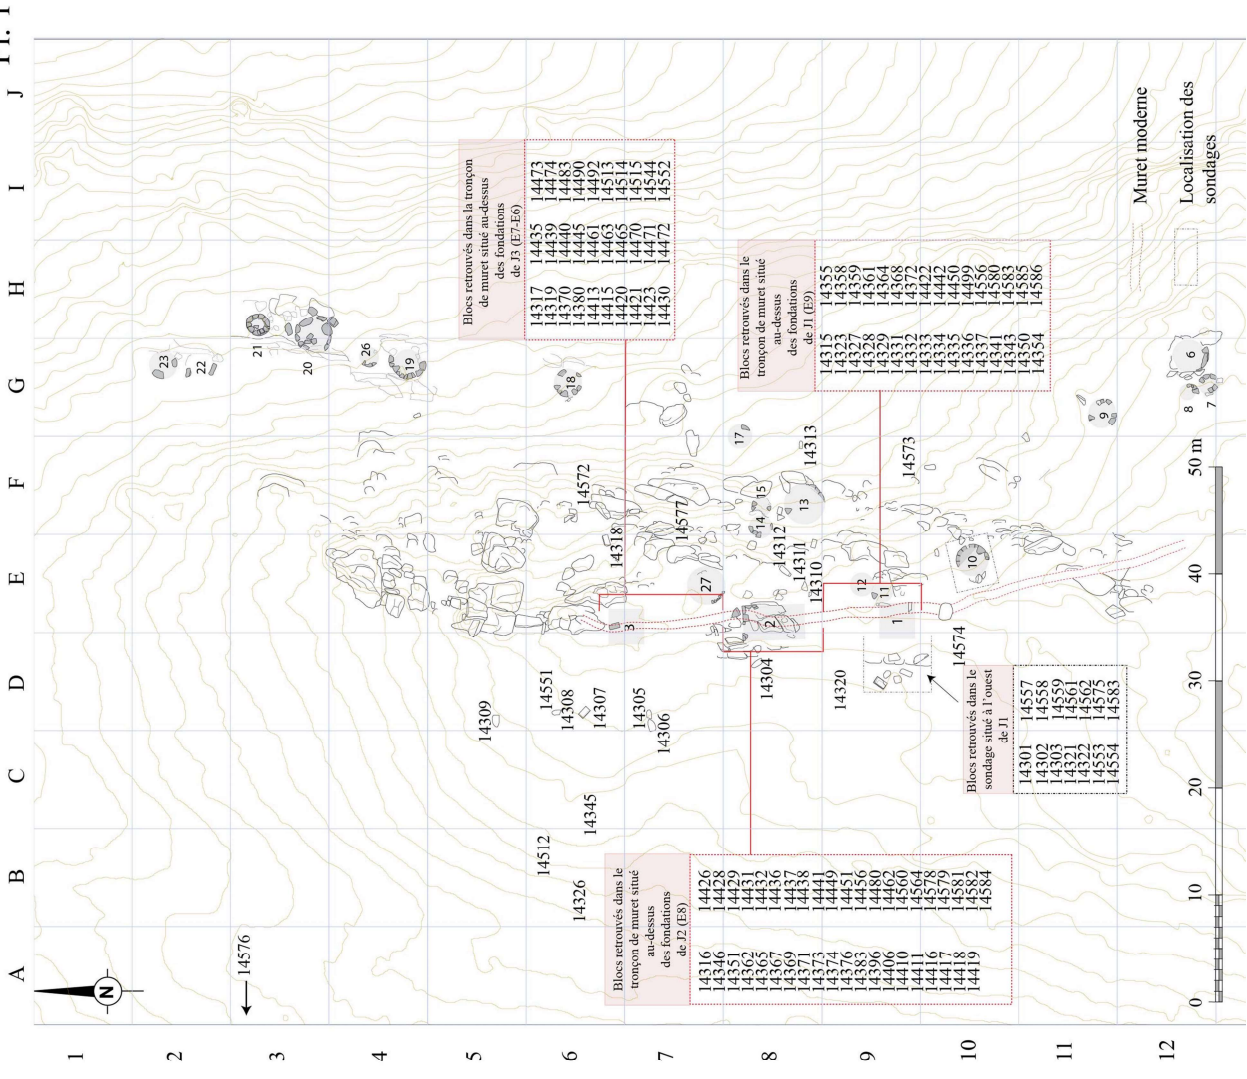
Pl. I

A B C D E F G H I J

1 2 3 4 5 6 7 8 9 10 11 12

14576

Blocs retrouvés dans la tronçon de muret situé au-dessus des fondations de J3 (E7-E6)

| | | |
|---|---|---|
| 14317 | 14435 | 14473 |
| 14319 | 14439 | 14474 |
| 14370 | 14440 | 14483 |
| 14380 | 14445 | 14490 |
| 14413 | 14461 | 14492 |
| 14415 | 14463 | 14513 |
| 14420 | 14465 | 14514 |
| 14421 | 14470 | 14515 |
| 14423 | 14471 | 14544 |
| 14430 | 14472 | 14552 |

Blocs retrouvés dans le tronçon de muret situé au-dessus des fondations de J1 (E9)

| | |
|---|---|
| 14315 | 14355 |
| 14323 | 14358 |
| 14327 | 14359 |
| 14328 | 14361 |
| 14329 | 14364 |
| 14331 | 14368 |
| 14332 | 14372 |
| 14333 | 14422 |
| 14334 | 14442 |
| 14335 | 14450 |
| 14336 | 14499 |
| 14337 | 14556 |
| 14341 | 14580 |
| 14343 | 14583 |
| 14350 | 14585 |
| 14354 | 14586 |

Blocs retrouvés dans le sondage situé à l'ouest de J1

| | |
|---|---|
| 14301 | 14557 |
| 14302 | 14558 |
| 14303 | 14559 |
| 14321 | 14561 |
| 14322 | 14562 |
| 14553 | 14575 |
| 14554 | 14583 |

Blocs retrouvés dans le tronçon de muret situé au-dessus des fondations de J2 (E8)

| | |
|---|---|
| 14316 | 14426 |
| 14346 | 14428 |
| 14351 | 14429 |
| 14362 | 14431 |
| 14365 | 14432 |
| 14367 | 14436 |
| 14369 | 14437 |
| 14371 | 14438 |
| 14373 | 14441 |
| 14374 | 14449 |
| 14376 | 14451 |
| 14383 | 14456 |
| 14396 | 14480 |
| 14406 | 14462 |
| 14410 | 14560 |
| 14411 | 14564 |
| 14416 | 14578 |
| 14417 | 14579 |
| 14418 | 14581 |
| 14419 | 14582 |
| | 14584 |

23 22 21 20 26 19 18 17 14313 14572 14318 14577 15 14 13 14312 14311 14310 27 3 2 12 11 1 10 14573 9 8 6 7 14574 14304 14320 14551 14308 14307 14309 14305 14306 14345 14512 14326

Muret moderne
Localisation des sondages

0 10 20 30 40 50 m